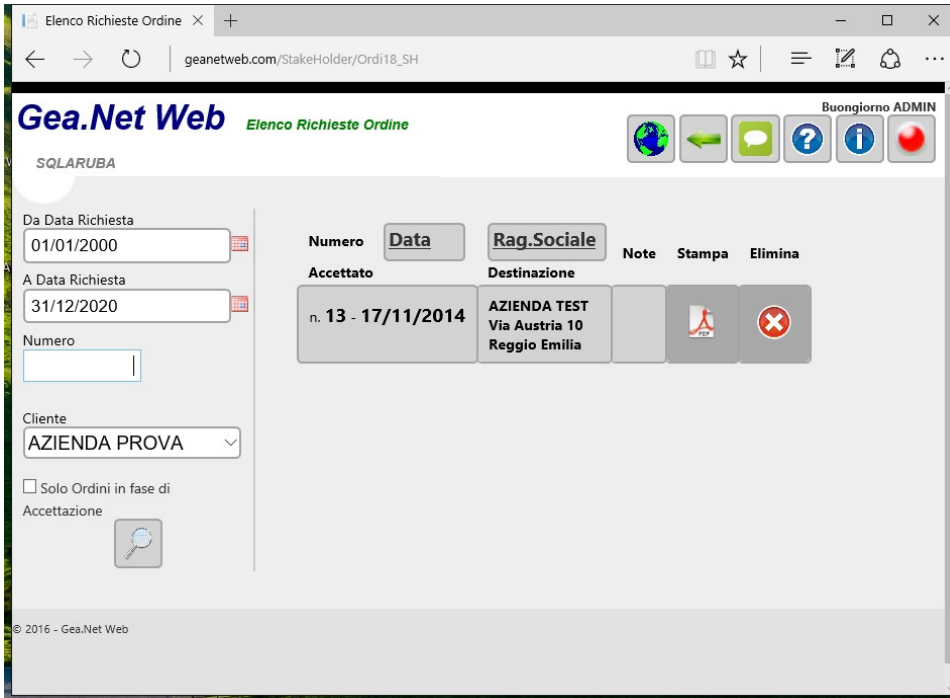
Elenco Richieste Ordine

geanetweb.com/StakeHolder/Ordi18_SH

Gea.Net Web Elenco Richieste Ordine

Buongiorno ADMIN

SQLARUBA

Da Data Richiesta
01/01/2000

A Data Richiesta
31/12/2020

Numero

Cliente
AZIENDA PROVA

Solo Ordini in fase di Accettazione

| Numero Accettato | Data | Rag.Sociale Destinazione | Note | Stampa | Elimina |
|---|---|---|---|---|---|
| n. 13 - 17/11/2014 | | AZIENDA TEST Via Austria 10 Reggio Emilia | | | |

© 2016 - Gea.Net Web